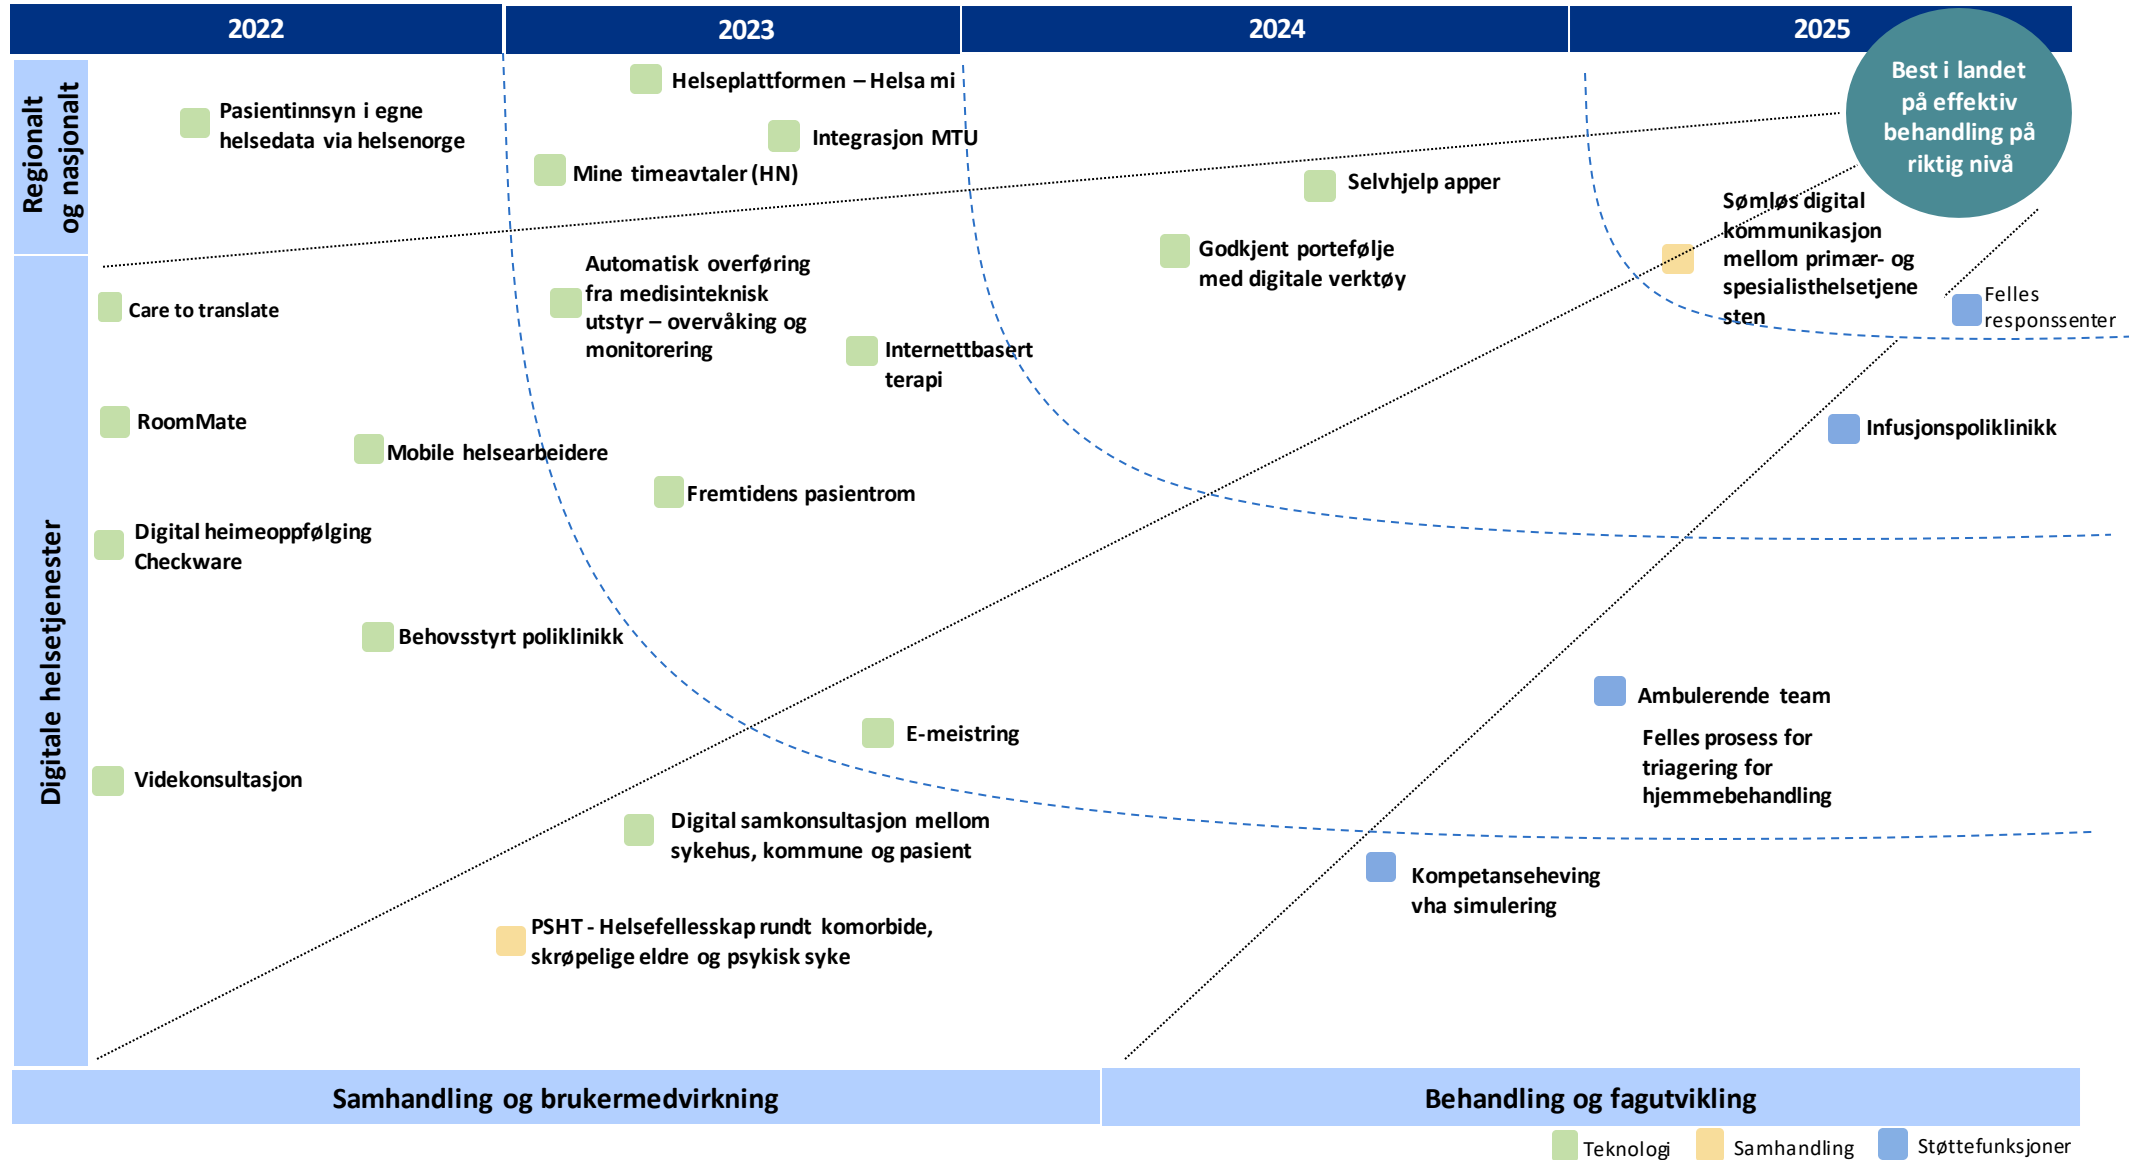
2022

2023

2024

2025

Best i landet på effektiv behandling på riktig nivå

Regionalt og nasjonalt

Pasientinnsyn i egne helsedata via helsenorge

Helseplattformen – Helsa mi

Integrasjon MTU

Mine timeavtaler (HN)

Selvhjelp apper

Sømløs digital kommunikasjon mellom primær- og spesialisthelsetjene sten

Godkjent portefølje med digitale verktøy

Digitale helsetjenester

Care to translate

Automatisk overføring fra medisinteknisk utstyr – overvåking og monitorering

Internettbasert terapi

Felles responssenter

RoomMate

Mobile helsearbeidere

Infusjonspoliklinikk

Fremtidens pasientrom

Digital heimeoppfølging Checkware

Behovsstyrt poliklinikk

Ambulerende team

Felles prosess for triagering for hjemmebehandling

E-meistring

Videkonsultasjon

Digital samkonsultasjon mellom sykehus, kommune og pasient

Kompetanseheving vha simulering

PSHT - Helsefellesskap rundt komorbide, skrøpelige eldre og psykisk syke

Samhandling og brukermedvirkning

Behandling og fagutvikling

Teknologi

Samhandling

Støttefunksjoner